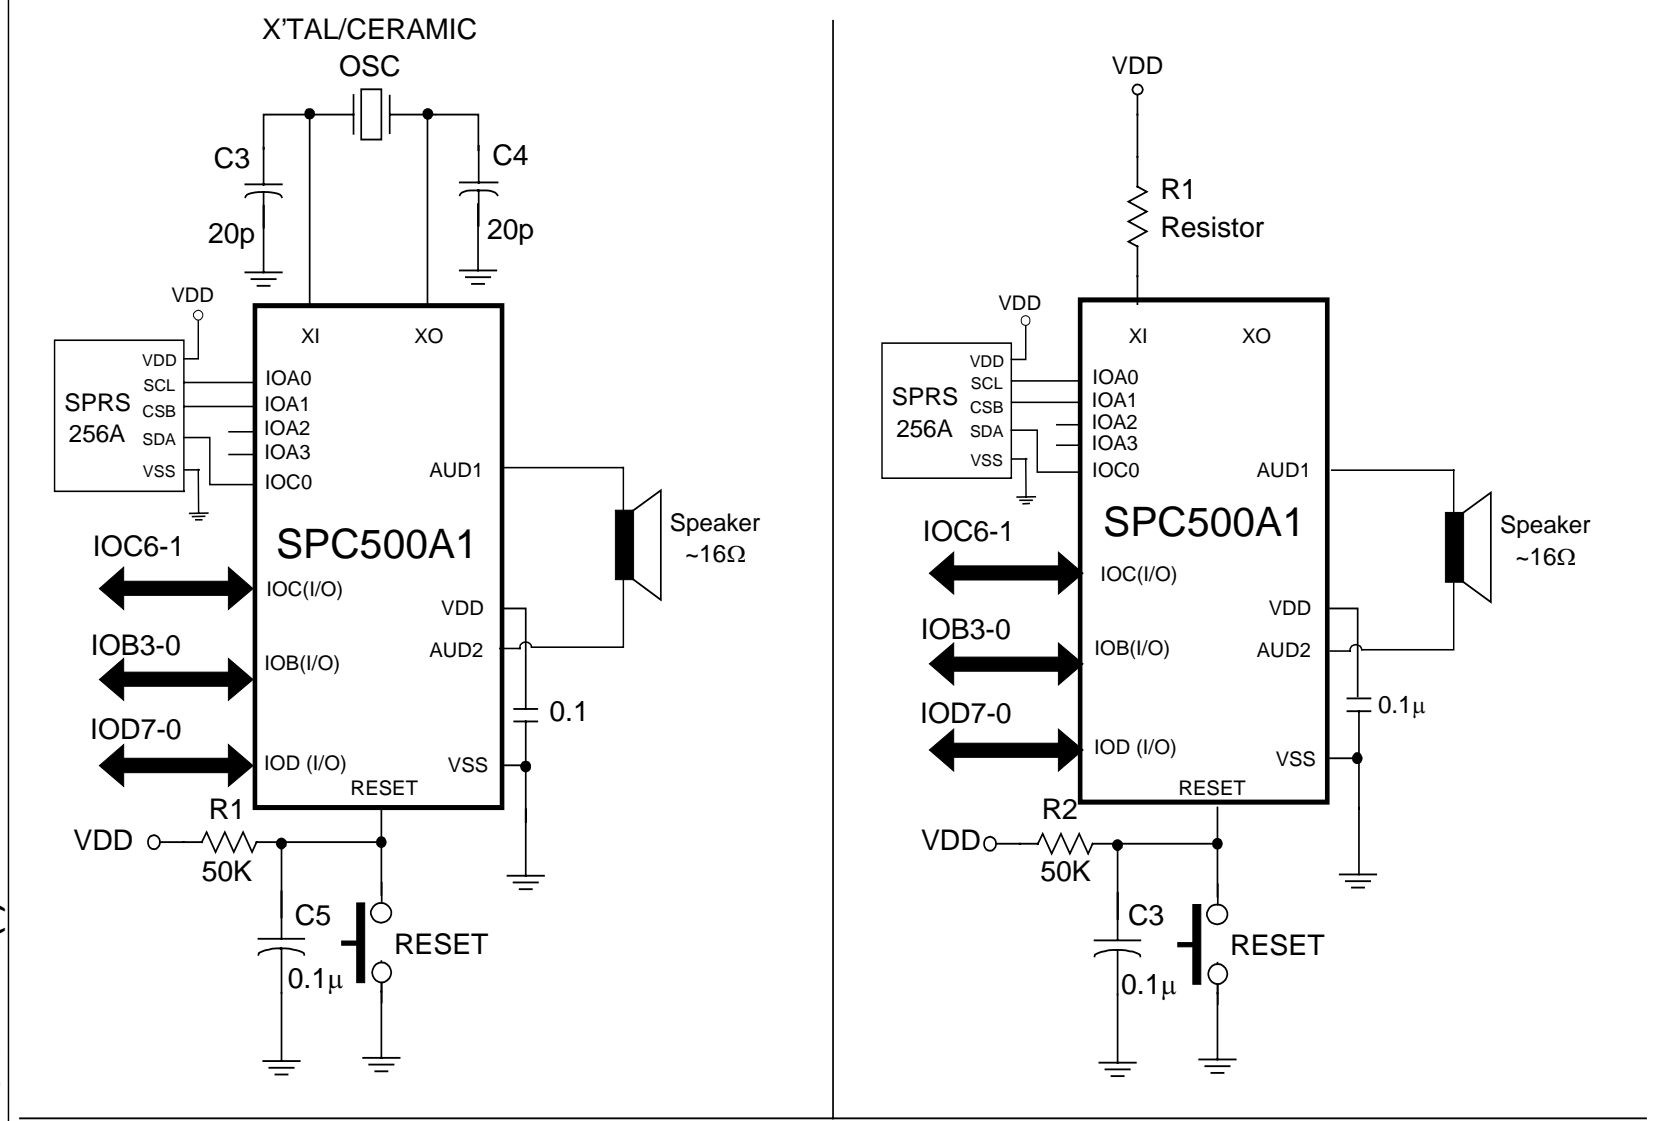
X'TAL/CERAMIC
OSC

C3
20p
C4
20p

VDD
SPRS
256A
VDD
SCL
CSB
SDA
VSS

XI
XO
IOA0
IOA1
IOA2
IOA3
IOC0
AUD1
SPC500A1
IOC(I/O)
IOB(I/O)
IOD (I/O)
VDD
AUD2
VSS
RESET

Speaker
~16Ω

IOC6-1
IOB3-0
IOD7-0

0.1

R1
VDD
50K
C5
0.1μ
RESET

VDD
R1
Resistor

VDD
SPRS
256A
VDD
SCL
CSB
SDA
VSS

XI
XO
IOA0
IOA1
IOA2
IOA3
IOC0
AUD1
SPC500A1
IOC(I/O)
IOB(I/O)
IOD (I/O)
VDD
AUD2
VSS
RESET

Speaker
~16Ω

IOC6-1
IOB3-0
IOD7-0

0.1μ

R2
VDD
50K
C3
0.1μ
RESET